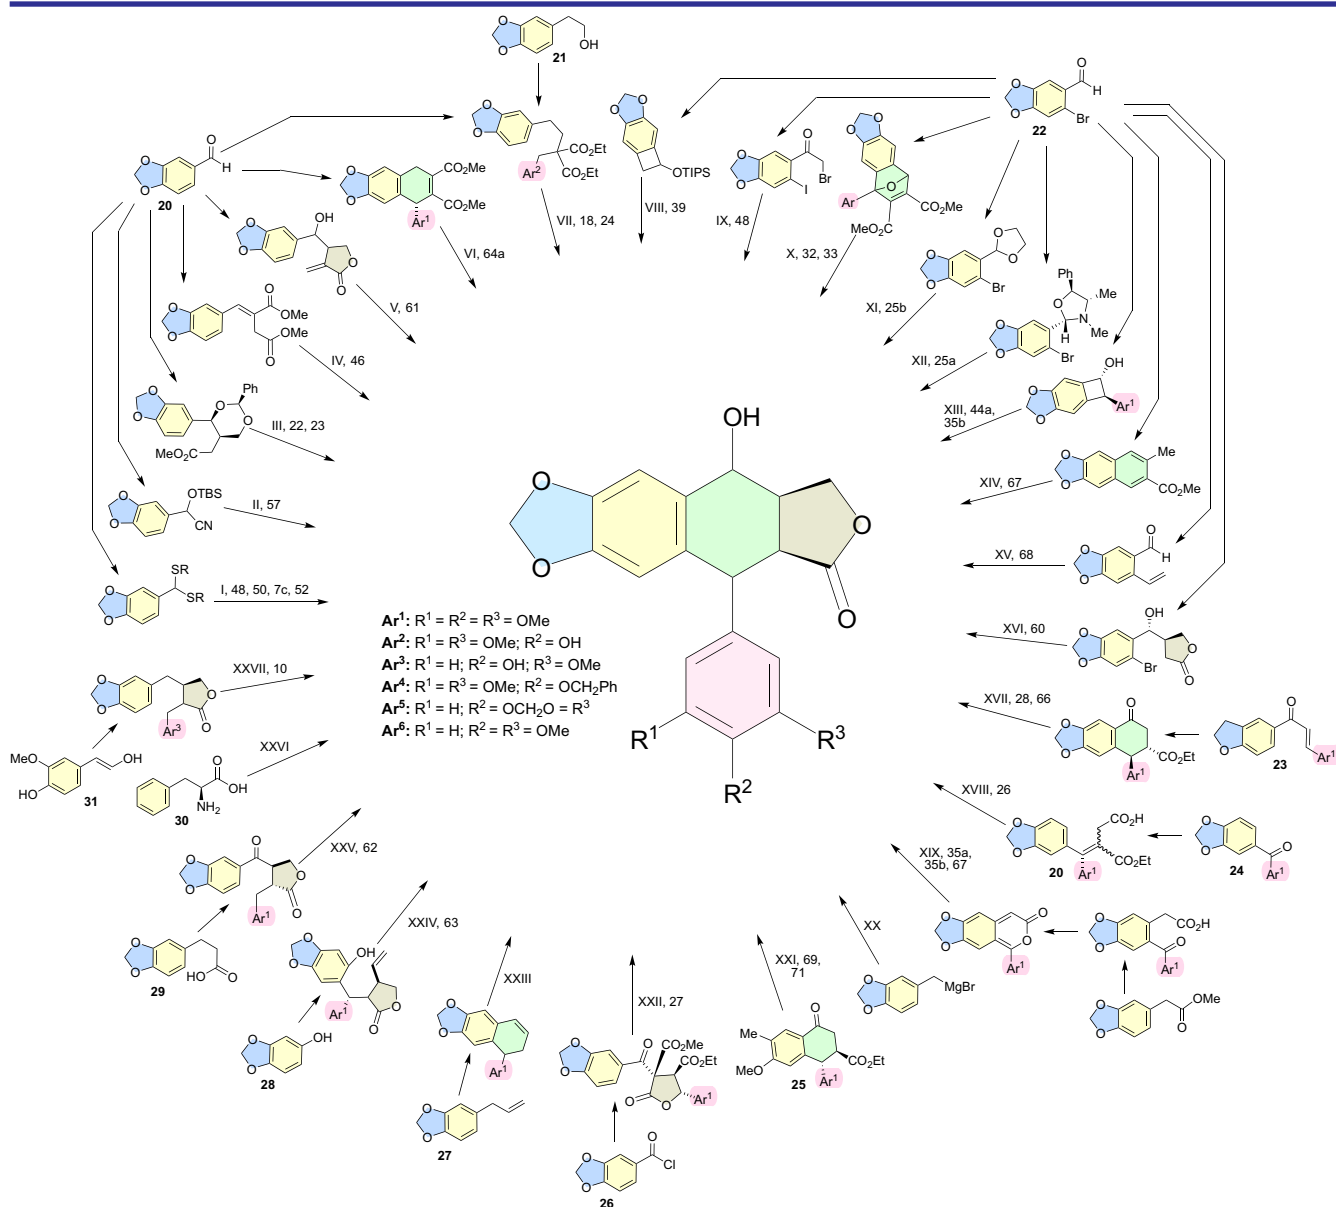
OH
21
O
H
Br
22
O
H
20
$CO_2Et$
$Ar^2$
$CO_2Et$
OTIPS
O
Br
I
O
Ar
$CO_2Me$
$MeO_2C$
$CO_2Me$
$CO_2Me$
$Ar^1$
OH
O
VII, 18, 24
VIII, 39
IX, 48
X, 32, 33
VI, 64a
V, 61
O
OMe
O
OMe
IV, 46
Br
Ph
Me
O
N
H
Me
Br
XI, 25b
XII, 25a
OH
$Ar^1$
XIII, 44a, 35b
Ph
O
O
$MeO_2C$
III, 22, 23
OTBS
CN
II, 57
OH
O
O
O
Me
$CO_2Me$
XIV, 67
SR
SR
I, 48, 50, 7c, 52
O
H
XV, 68
$Ar^1$: $R^1 = R^2 = R^3 = OMe$
$Ar^2$: $R^1 = R^3 = OMe$; $R^2 = OH$
$Ar^3$: $R^1 = H$; $R^2 = OH$; $R^3 = OMe$
$Ar^4$: $R^1 = R^3 = OMe$; $R^2 = OCH_2Ph$
$Ar^5$: $R^1 = H$; $R^2 = OCH_2O = R^3$
$Ar^6$: $R^1 = H$; $R^2 = R^3 = OMe$
OH
Br
O
XVI, 60
$R^1$
$R^3$
$R^2$
XXVII, 10
$Ar^3$
O
MeO
HO
OH
31
XXVI
O
OH
$NH_2$
30
XVII, 28, 66
O
$CO_2Et$
$Ar^1$
O
$Ar^1$
23
XVIII, 26
$CO_2H$
$CO_2Et$
$Ar^1$
20
O
$Ar^1$
24
O
XXV, 62
$Ar^1$
O
29
HO
O
OH
XXIV, 63
$Ar^1$
O
OH
28
XXIII
$Ar^1$
27
XXII, 27
O
$CO_2Me$
$CO_2Et$
O
O
$Ar^1$
O
Cl
26
XXI, 69, 71
O
Me
MeO
$CO_2Et$
$Ar^1$
25
XX
MgBr
XIX, 35a, 35b, 67
O
$Ar^1$
$CO_2H$
O
$Ar^1$
O
OMe